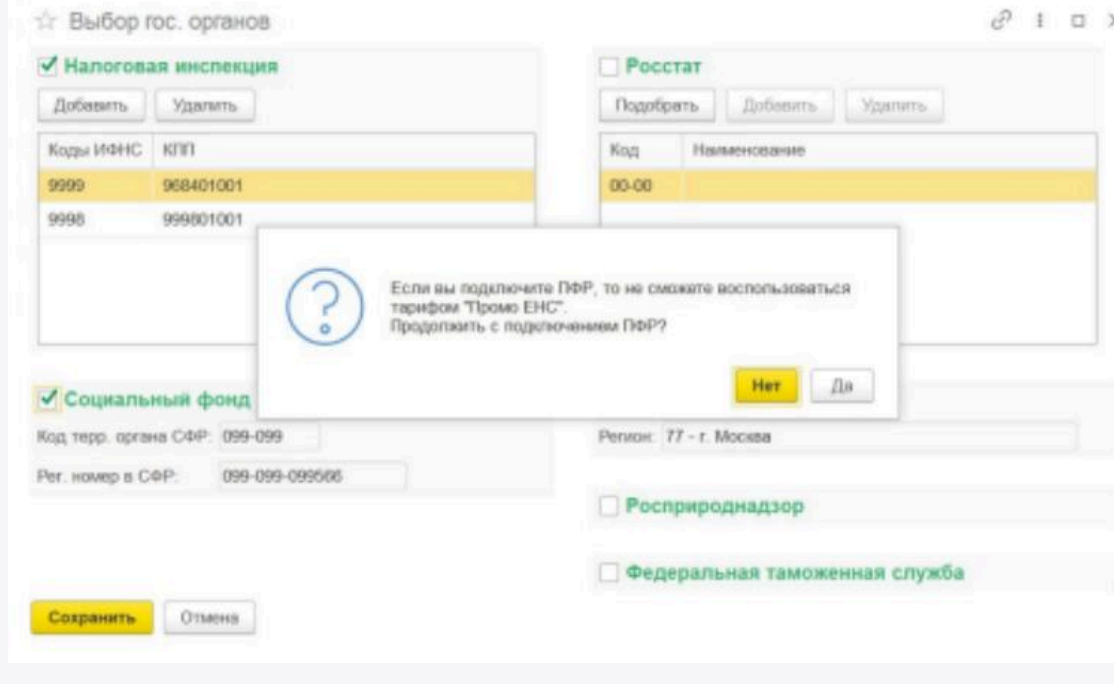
☆ Выбор гос. органов

Налоговая инспекция

Добавить Удалить

| Коды ИФНС | КПП |
|---|---|
| 9999 | 968401001 |
| 9998 | 999801001 |

Росстат

Подобрать Добавить Удалить

| Код | Наименование |
|---|---|
| 00-00 | |

Если вы подключите ПФР, то не сможете воспользоваться тарифом "Промо ЕНС".
Продолжить с подключением ПФР?

Нет Да

Социальный фонд

Код терр. органа СФР: 099-099

Рег. номер в СФР: 099-099-099566

Регион: 77 - г. Москва

Росприроднадзор

Федеральная таможенная служба

Сохранить Отмена